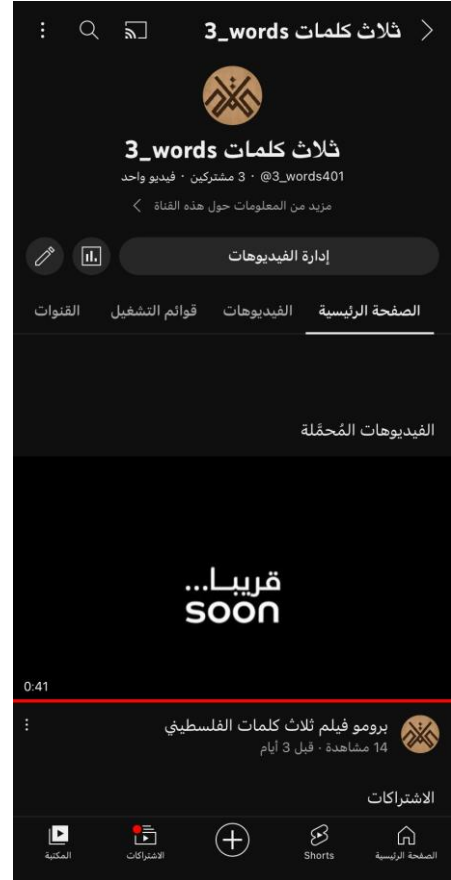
ثلاث كلمات 3_words

ثلاث كلمات 3_words
@3_words401 · 3 مشتركين · فيديو واحد
مزيد من المعلومات حول هذه القناة

إدارة الفيديوهات

الصفحة الرئيسية
الفيديوهات
قوائم التشغيل
القنوات

الفيديوهات المُحمَّلة

قريبا...
soon

0:41

برومو فيلم ثلاث كلمات الفلسطيني
14 مشاهدة · قبل 3 أيام

الاشتراكات

الصفحة الرئيسية
Shorts
الاشتراكات
المكتبة